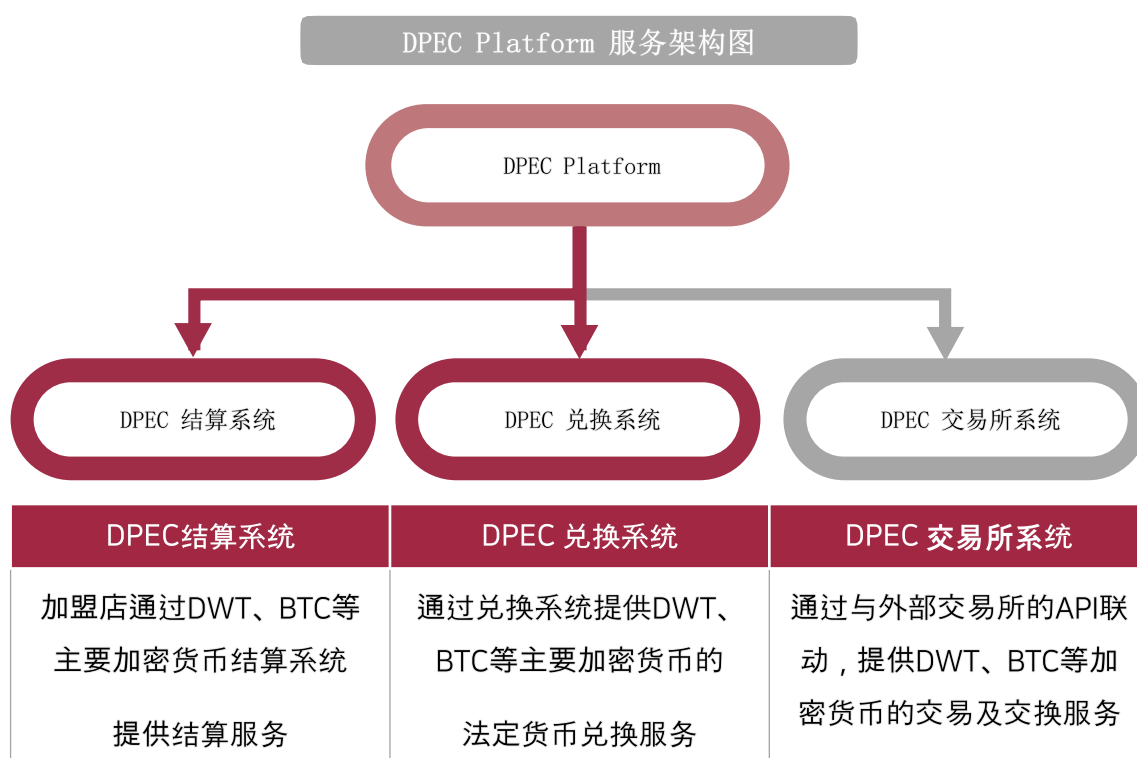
DPEC Platform 服务架构图

DPEC Platform

DPEC 结算系统

DPEC 兑换系统

DPEC 交易所系统

| DPEC结算系统 | DPEC 兑换系统 | DPEC 交易所系统 |
|---|---|---|
| 加盟店通过DWT、BTC等主要加密货币结算系统 提供结算服务 | 通过兑换系统提供DWT、BTC等主要加密货币的 法定货币兑换服务 | 通过与外部交易所的API联动，提供DWT、BTC等加密货币的交易及交换服务 |